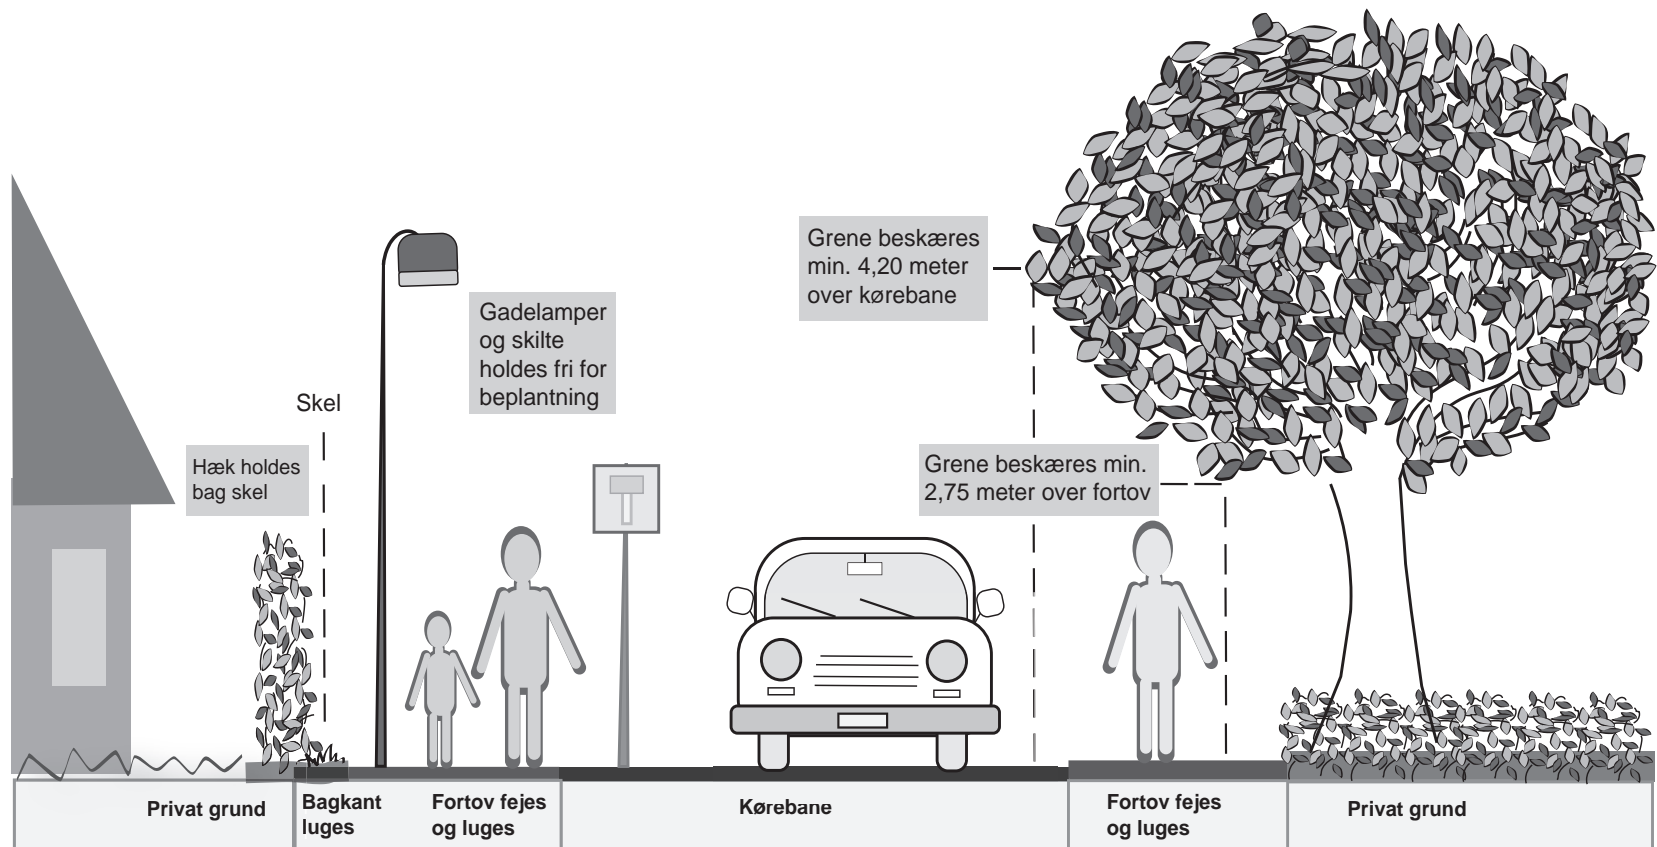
Grene beskæres min. 4,20 meter over kørebane

Gadelamper og skilte holdes fri for beplantning

Skel

Hæk holdes bag skel

Grene beskæres min. 2,75 meter over fortov

Privat grund

Bagkant luges

Fortov fejes og luges

Kørebane

Fortov fejes og luges

Privat grund